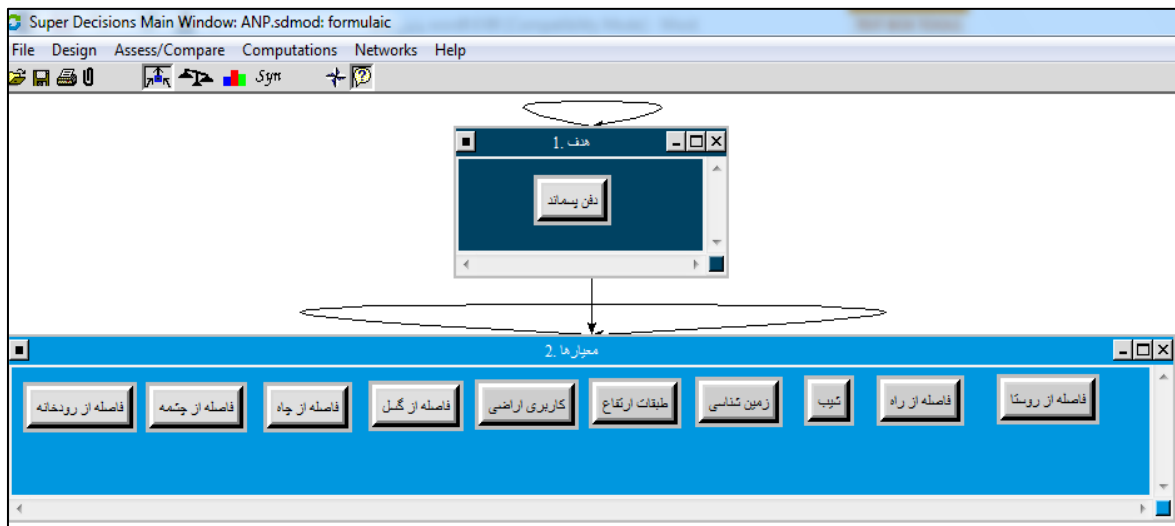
Super Decisions Main Window: ANP.sdmod: formulaic

File Design Assess/Compare Computations Networks Help

Syn

هدف .1

دفن پسماند

معیارها .2

فاصله از روستا

فاصله از راه

شیب

زمین شناسی

طبقات ارتفاع

کاربری اراضی

فاصله از گسل

فاصله از چاه

فاصله از چشمه

فاصله از رودخانه